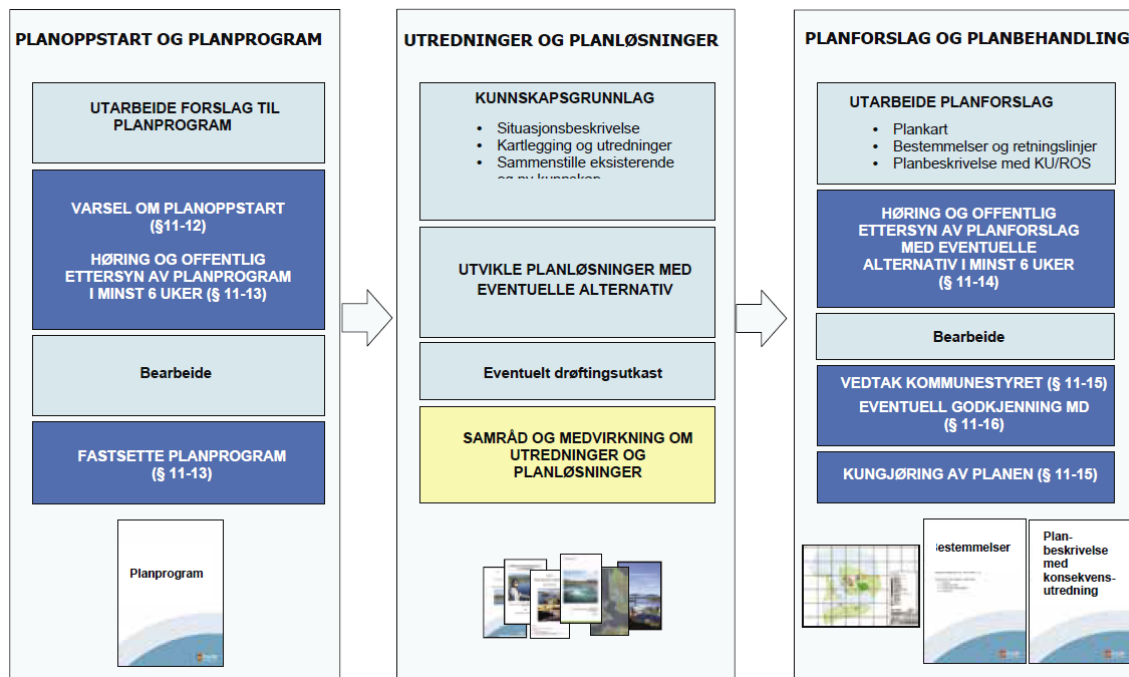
PLANOPPSTART OG PLANPROGRAM

UTARBEIDE FORSLAG TIL PLANPROGRAM

VARSEL OM PLANOPPSTART (§11-12)

HØRING OG OFFENTLIG ETTERSYN AV PLANPROGRAM I MINST 6 UKER (§ 11-13)

Bearbeide

FASTSETTE PLANPROGRAM (§ 11-13)

Planprogram

UTREDNINGER OG PLANLØSNINGER

KUNNSKAPSGRUNNLAG

- Situasjonsbeskrivelse
- Kartlegging og utredninger
- Sammenstille eksisterende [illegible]

UTVIKLE PLANLØSNINGER MED EVENTUELLE ALTERNATIV

Eventuelt drøftingsutkast

SAMRÅD OG MEDVIRKNING OM UTREDNINGER OG PLANLØSNINGER

PLANFORSLAG OG PLANBEHANDLING

UTARBEIDE PLANFORSLAG

- Plankart
- Bestemmelser og retningslinjer
- Planbeskrivelse med KU/ROS

HØRING OG OFFENTLIG ETTERSYN AV PLANFORSLAG MED EVENTUELLE ALTERNATIV I MINST 6 UKER (§ 11-14)

Bearbeide

VEDTAK KOMMUNESTYRET (§ 11-15)

EVENTUELL GODKJENNING MD (§ 11-16)

KUNGJØRING AV PLANEN (§ 11-15)

estemmelser

Planbeskrivelse med konsekvensutredning